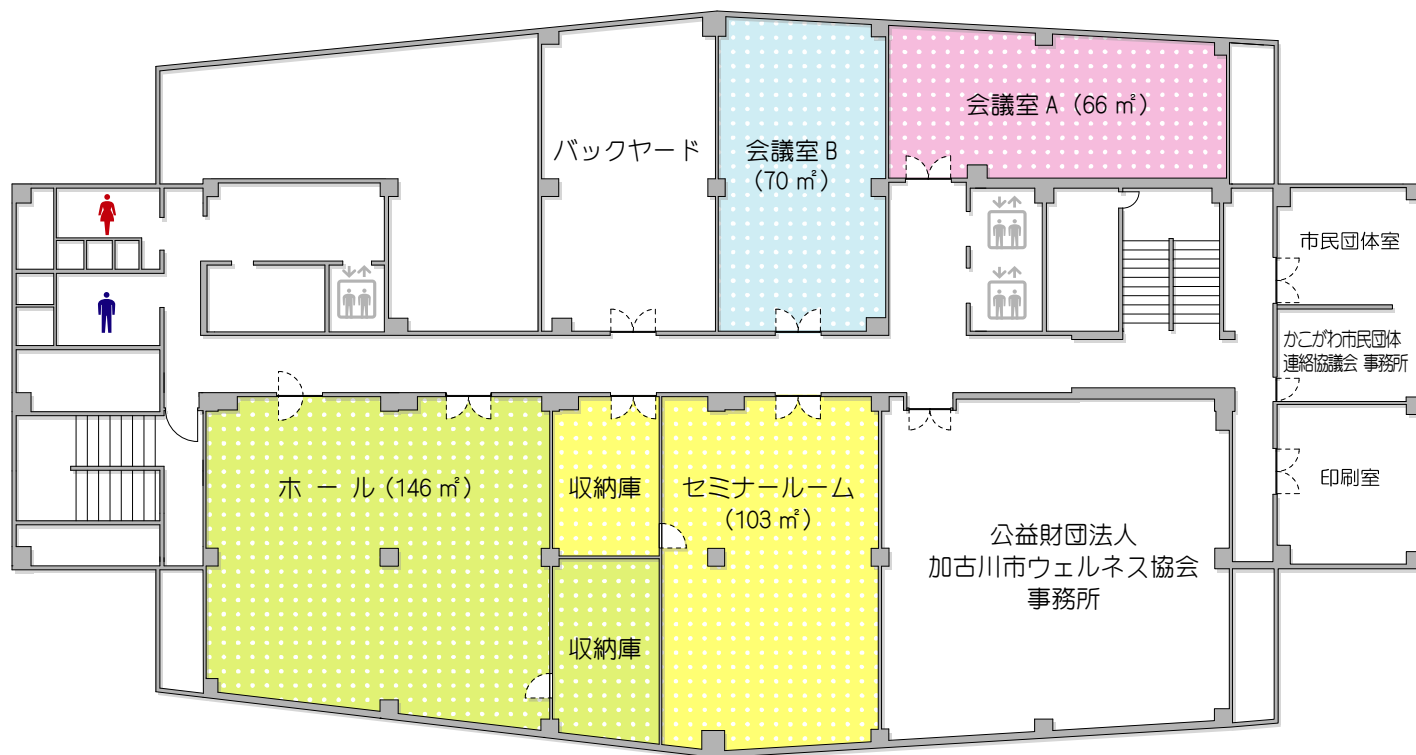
バックヤード

会議室 B
（70 ㎡）

会議室 A（66 ㎡）

市民団体室

かこがわ市民団体連絡協議会 事務所

印刷室

ホ ー ル（146 ㎡）

収納庫

収納庫

セミナールーム
（103 ㎡）

公益財団法人
加古川市ウェルネス協会
事務所